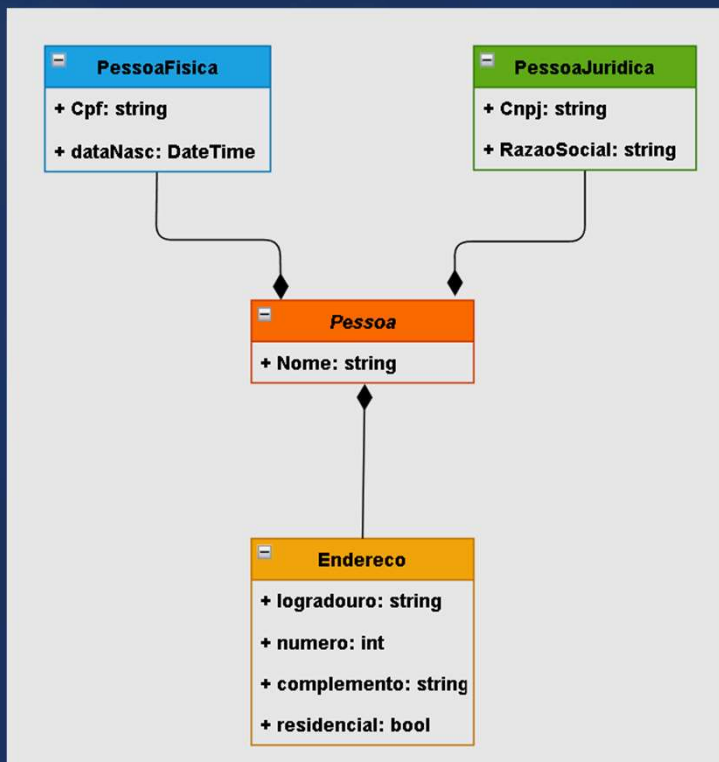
PessoaFisica

+ Cpf: string

+ dataNasc: DateTime

PessoaJuridica

+ Cnpj: string

+ RazaoSocial: string

Pessoa

+ Nome: string

Endereco

+ logradouro: string

+ numero: int

+ complemento: string

+ residencial: bool